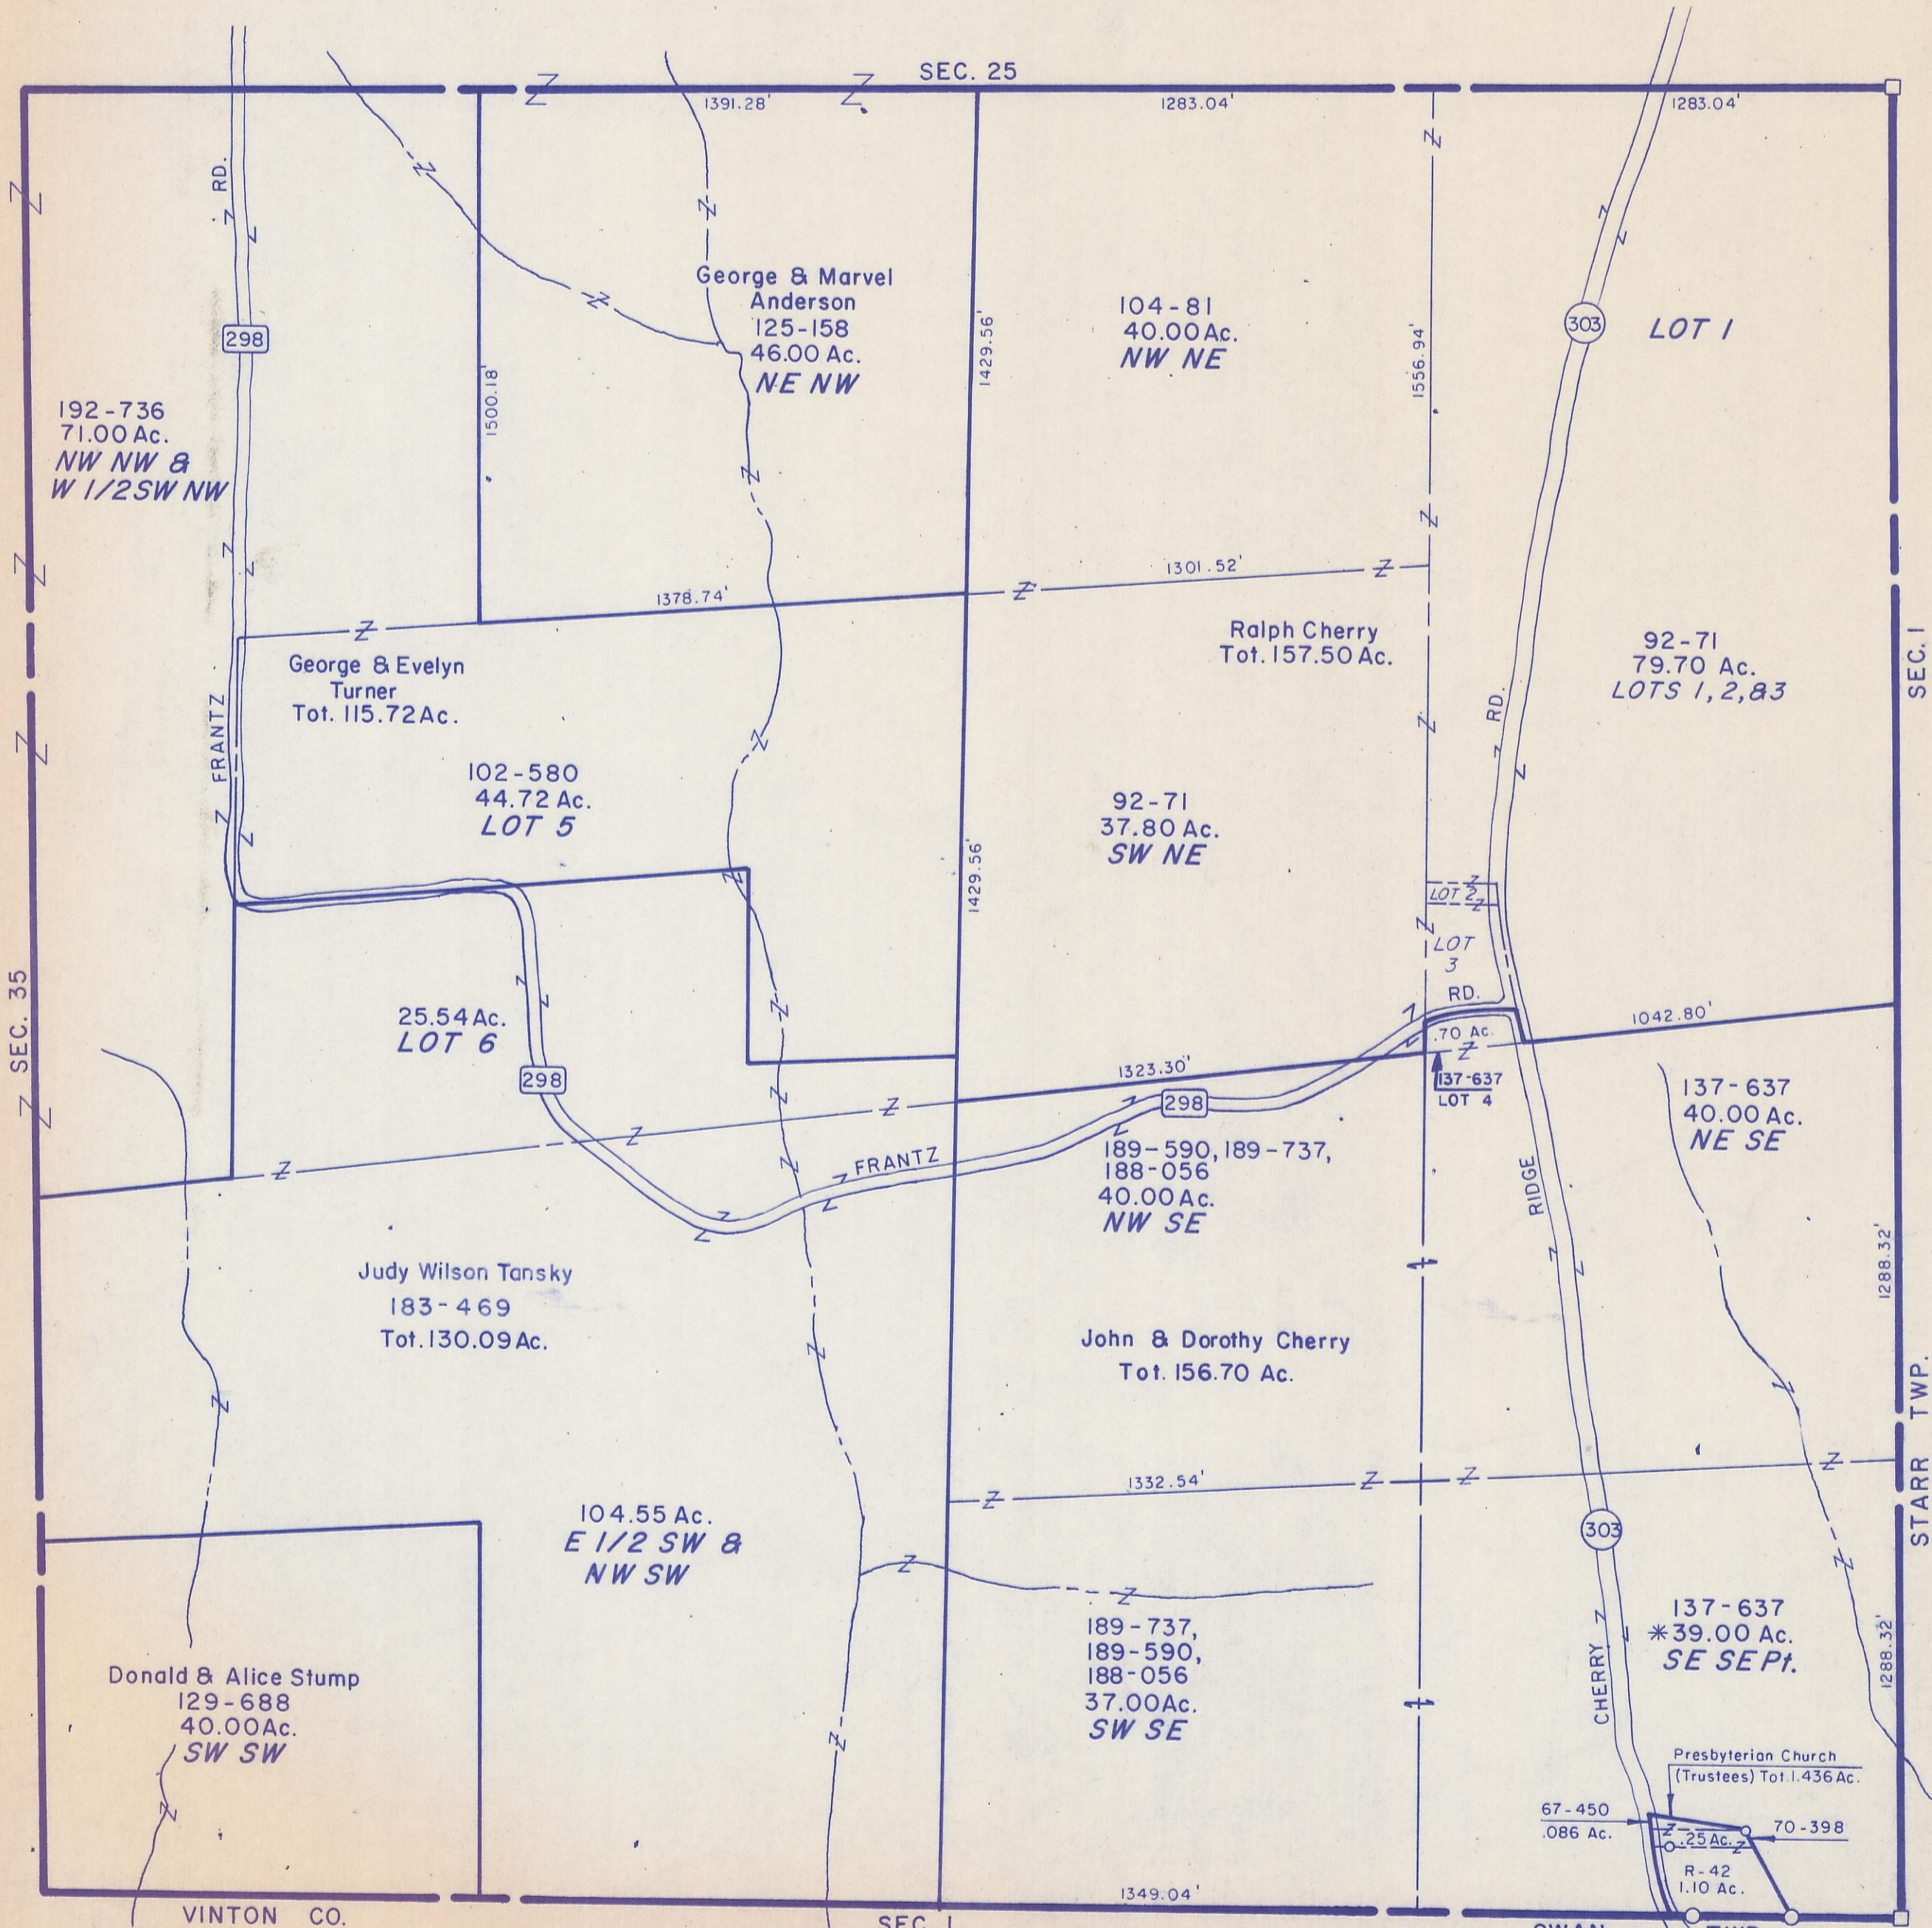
SEC. 25

1391.28'

1283.04'

1283.04'

RD.

298

George & Marvel Anderson
125-158
46.00 Ac.
NE NW

1500.18'

1429.56'

104-81
40.00 Ac.
NW NE

1556.94'

303

LOT I

192-736
71.00 Ac.
NW NW &
W 1/2 SW NW

1378.74'

1301.52'

George & Evelyn Turner
Tot. 115.72 Ac.

Ralph Cherry
Tot. 157.50 Ac.

92-71
79.70 Ac.
LOTS 1, 2, & 3

SEC. 1

FRANTZ

102-580
44.72 Ac.
LOT 5

92-71
37.80 Ac.
SW NE

1429.56'

RD.

LOT 2

LOT 3

RD.

.70 Ac.

1042.80'

SEC. 35

25.54 Ac.
LOT 6

298

1323.30'

137-637
LOT 4

137-637
40.00 Ac.
NE SE

298

FRANTZ

189-590, 189-737,
188-056
40.00 Ac.
NW SE

RIDGE

Judy Wilson Tansky
183-469
Tot. 130.09 Ac.

John & Dorothy Cherry
Tot. 156.70 Ac.

1288.32'

STARR TWP.

1332.54'

303

104.55 Ac.
E 1/2 SW &
NW SW

189-737,
189-590,
188-056
37.00 Ac.
SW SE

137-637
*39.00 Ac.
SE SE Pt.

Donald & Alice Stump
129-688
40.00 Ac.
SW SW

CHERRY

1288.32'

Presbyterian Church
(Trustees) Tot. 1.436 Ac.

67-450
.086 Ac.

.25 Ac.

70-398

R-42
1.10 Ac.

1349.04'

VINTON CO.

SEC. 1

SWAN TWP.